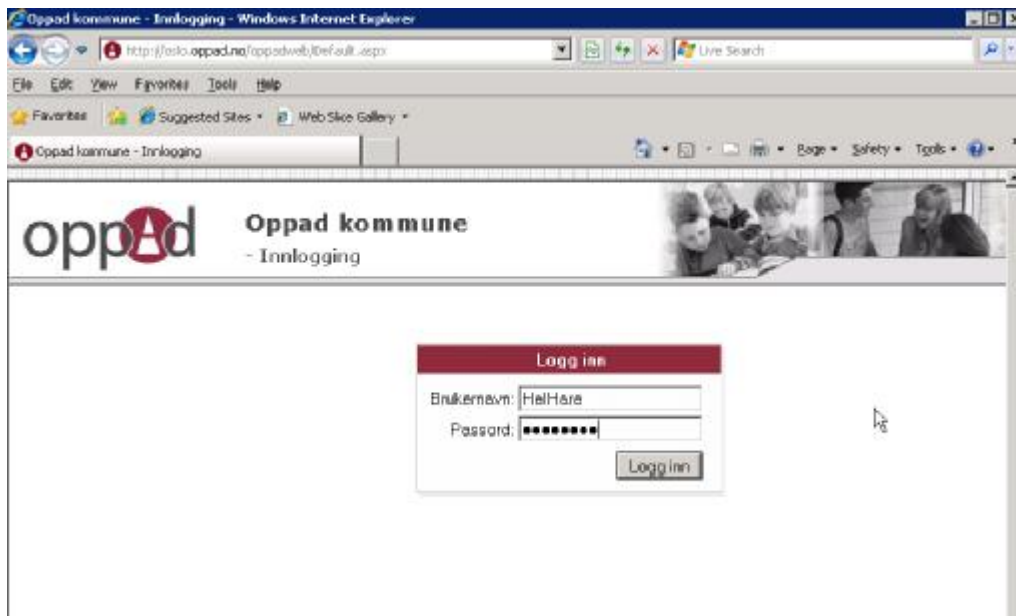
Oppad kommune - Innlogging - Windows Internet Explorer

http://oslo.oppad.no/oppadweb/Default.aspx

Live Search

File Edit View Favorites Tools Help

Favorites Suggested Sites Web Slice Gallery

Oppad kommune - Innlogging

Page Safety Tools

oppAd

Oppad kommune
- Innlogging

Logg inn

Brukernavn: HelHara

Passord: ●●●●●●●●●

Logg inn